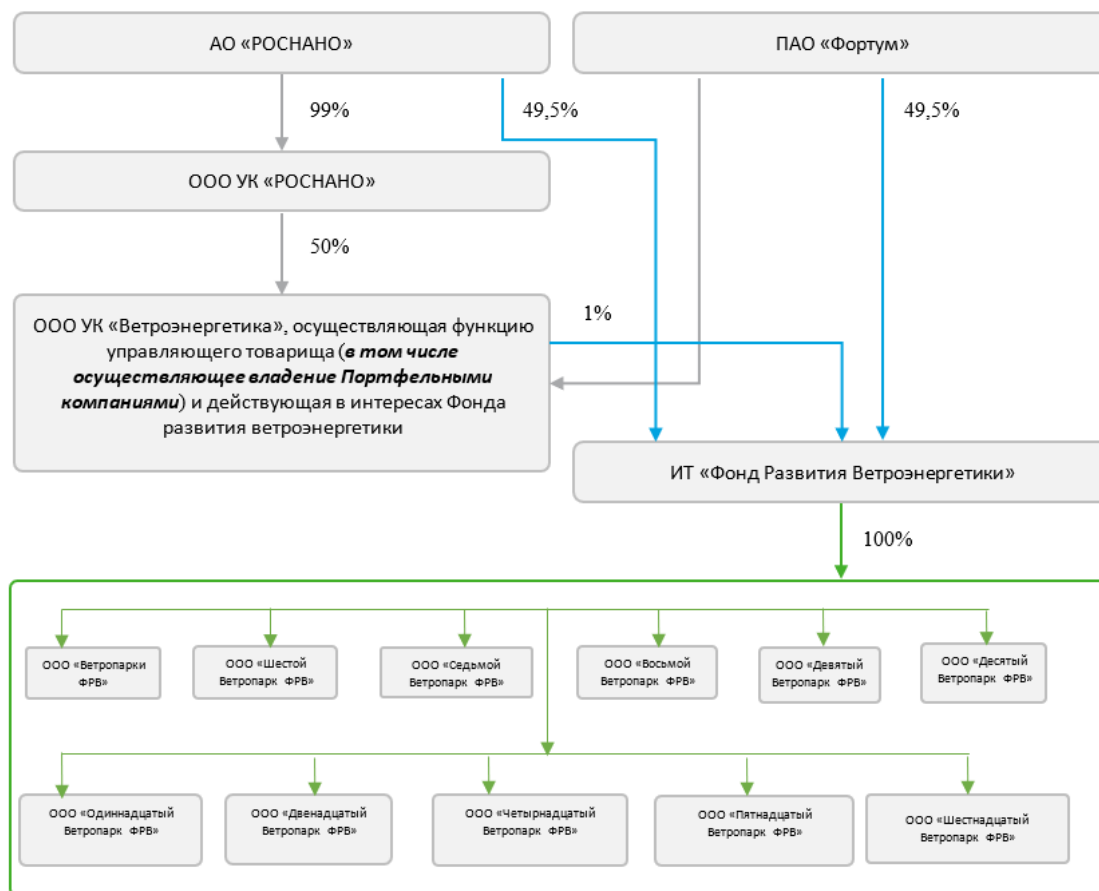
АО «РОСНАНО»

ПАО «Фортум»

99%

49,5%

49,5%

ООО УК «РОСНАНО»

50%

ООО УК «Ветроэнергетика», осуществляющая функцию управляющего товарища (***в том числе осуществляющее владение Портфельными компаниями***) и действующая в интересах Фонда развития ветроэнергетики

1%

ИТ «Фонд Развития Ветроэнергетики»

100%

ООО «Ветропарки ФРВ»

ООО «Шестой Ветропарк ФРВ»

ООО «Седьмой Ветропарк ФРВ»

ООО «Восьмой Ветропарк ФРВ»

ООО «Девятый Ветропарк ФРВ»

ООО «Десятый Ветропарк ФРВ»

ООО «Одиннадцатый Ветропарк ФРВ»

ООО «Двенадцатый Ветропарк ФРВ»

ООО «Четырнадцатый Ветропарк ФРВ»

ООО «Пятнадцатый Ветропарк ФРВ»

ООО «Шестнадцатый Ветропарк ФРВ»